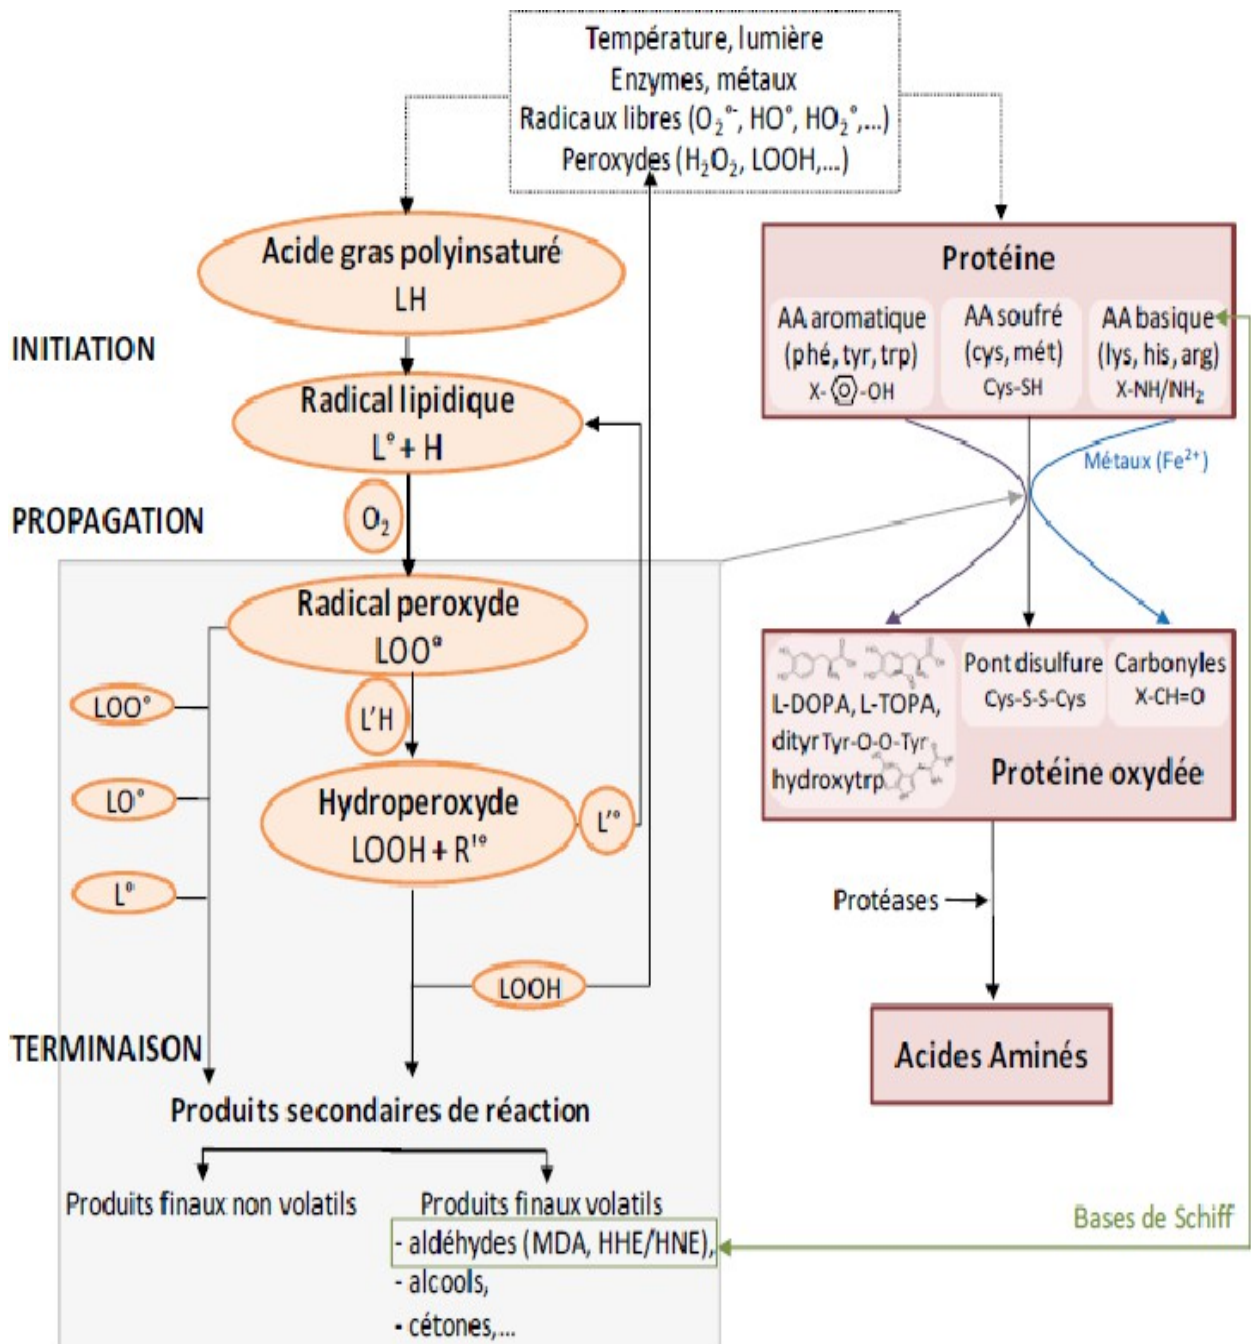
Température, lumière
Enzymes, métaux
Radicaux libres ($O_2^{°-}$, HO°, $HO_2$°,...)
Peroxydes ($H_2O_2$, LOOH,...)

Acide gras polyinsaturé
LH

INITIATION

Radical lipidique
L° + H

PROPAGATION

$O_2$

Radical peroxyde
LOO°

LOO°

L'H

LO°

Hydroperoxyde
LOOH + R'°

L'°

L°

LOOH

TERMINAISON

Produits secondaires de réaction

Produits finaux non volatils

Produits finaux volatils
- aldéhydes (MDA, HHE/HNE),
- alcools,
- cétones,...

Protéine

AA aromatique
(phé, tyr, trp)
X-⌬-OH

AA soufré
(cys, mét)
Cys-SH

AA basique
(lys, his, arg)
X-NH/$NH_2$

Métaux ($Fe^{2+}$)

L-DOPA, L-TOPA,
dityr Tyr-O-O-Tyr
hydroxytrp

Pont disulfure
Cys-S-S-Cys

Carbonyles
X-CH=O

Protéine oxydée

Protéases

Acides Aminés

Bases de Schiff